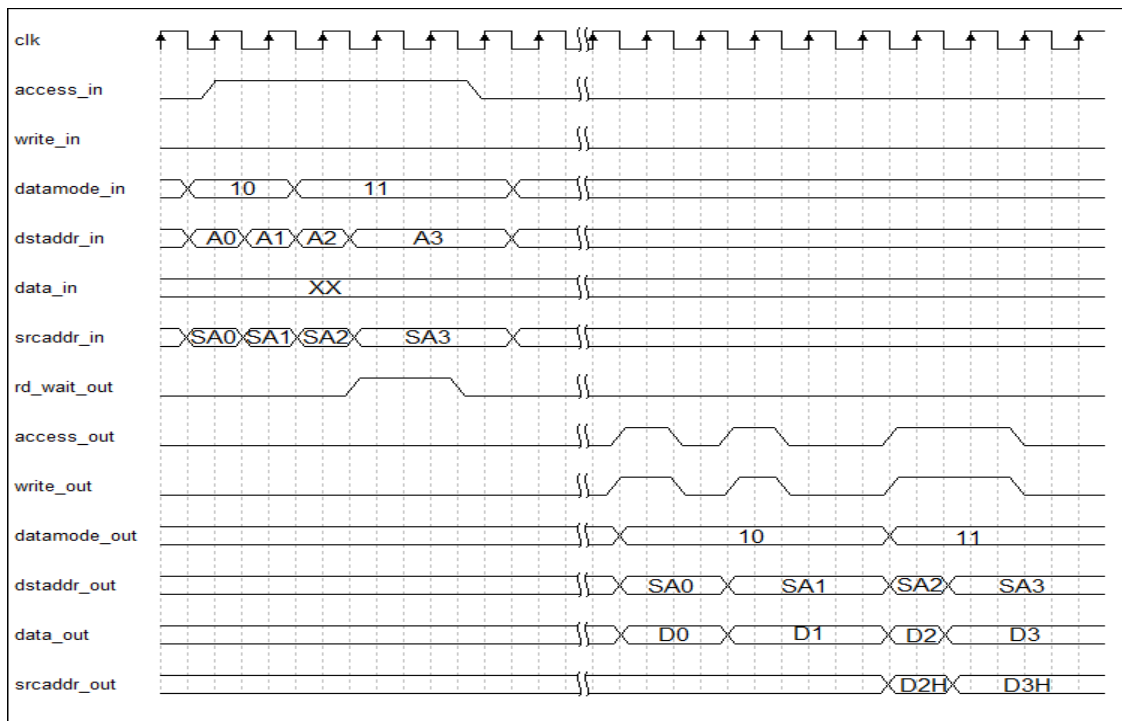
clk
access_in
write_in
datamode_in 10 11
dstaddr_in A0 A1 A2 A3
data_in XX
srcaddr_in SA0 SA1 SA2 SA3
rd_wait_out
access_out
write_out
datamode_out 10 11
dstaddr_out SA0 SA1 SA2 SA3
data_out D0 D1 D2 D3
srcaddr_out D2H D3H